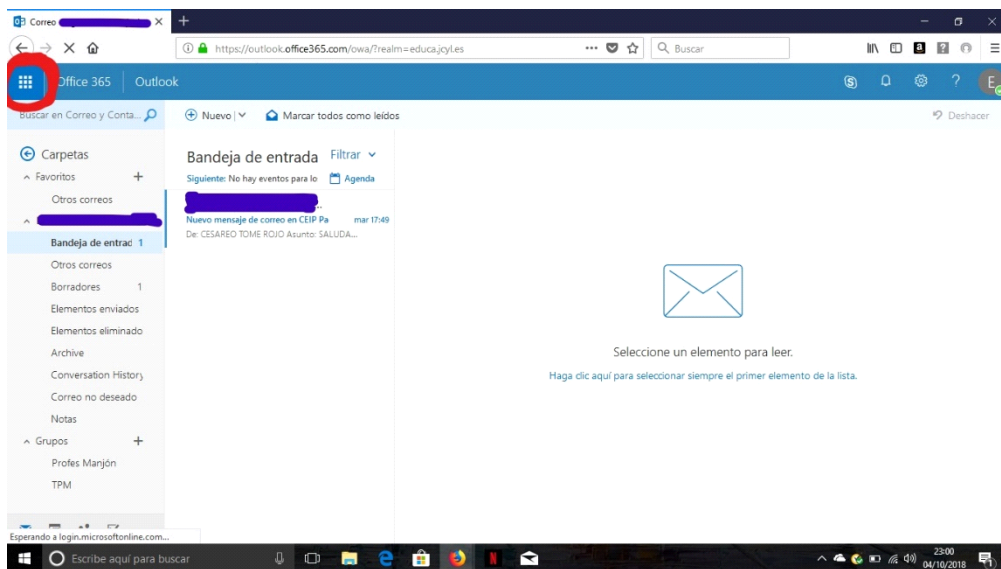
Correo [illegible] ×
+
https://outlook.office365.com/owa/?realm=educa.jcyl.es
Buscar
Office 365 | Outlook
Buscar en Correo y Conta...
Nuevo | Marcar todos como leídos
Deshacer
Carpetas
Favoritos +
Otros correos
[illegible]
Bandeja de entrad 1
Otros correos
Borradores 1
Elementos enviados
Elementos eliminado
Archive
Conversation History
Correo no deseado
Notas
Grupos +
Profes Manjón
TPM
Bandeja de entrada Filtrar
Siguiente: No hay eventos para lo Agenda
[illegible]
Nuevo mensaje de correo en CEIP Pa mar 17:49
De: CESAREO TOME ROJO Asunto: SALUDA...
Seleccione un elemento para leer.
Haga clic aquí para seleccionar siempre el primer elemento de la lista.
Esperando a login.microsoftonline.com...
Escribe aquí para buscar
23:00
04/10/2018